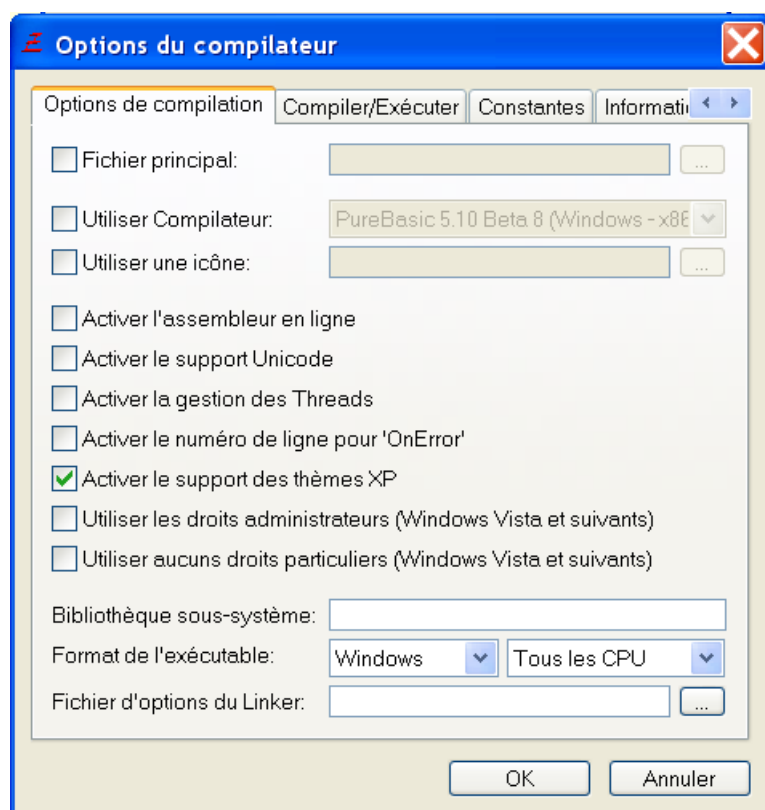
Options du compilateur

Options de compilation | Compiler/Exécuter | Constantes | Informati

Fichier principal: ...

Utiliser Compilateur: PureBasic 5.10 Beta 8 (Windows - x86

Utiliser une icône: ...

Activer l'assembleur en ligne

Activer le support Unicode

Activer la gestion des Threads

Activer le numéro de ligne pour 'OnError'

Activer le support des thèmes XP

Utiliser les droits administrateurs (Windows Vista et suivants)

Utiliser aucuns droits particuliers (Windows Vista et suivants)

Bibliothèque sous-système:

Format de l'exécutable: Windows Tous les CPU

Fichier d'options du Linker: ...

OK Annuler